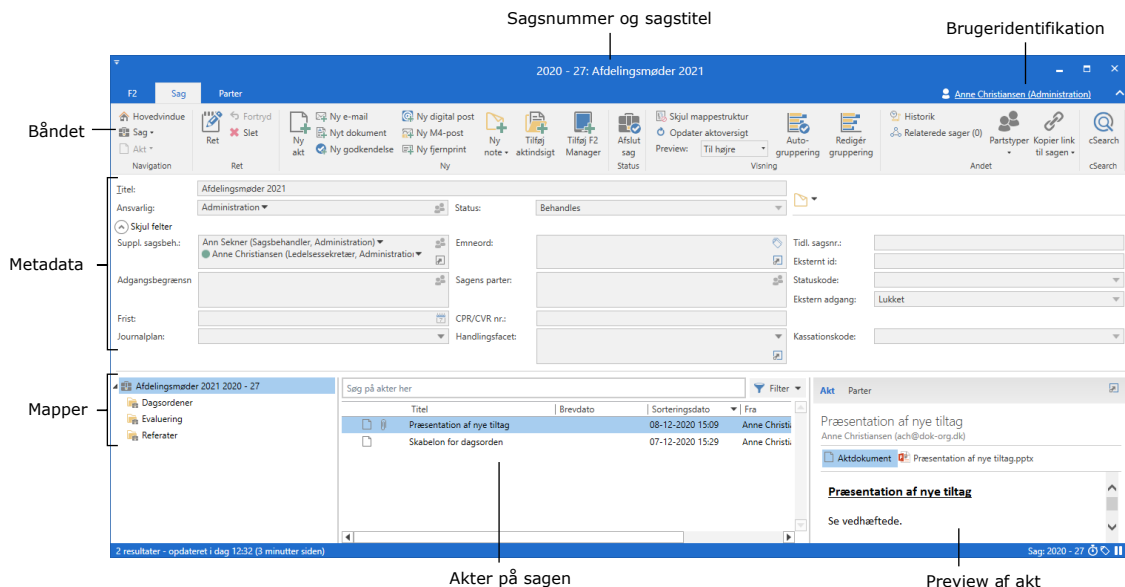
Sagsnummer og sagstitel

Brugeridentifikation

2020 - 27: Afdelingsmøder 2021

F2 Sag Parter

Anne Christiansen (Administration)

Båndet

Hovedvindue
Sag
Akt
Navigation

Ret
Fortryd
Slet
Ret

Ny akt
Ny e-mail
Nyt dokument
Ny godkendelse
Ny digital post
Ny M4-post
Ny fjernprint
Ny note
Tilføj aktindsigt
Tilføj F2 Manager
Ny

Afslut sag
Status

Skjul mappestruktur
Opdater aktoversigt
Preview: Til højre
Auto-gruppering
Redigér gruppering
Visning

Historik
Relaterede sager (0)
Partstyper
Kopier link til sagen
Andet

cSearch
cSearch

Metadata

Titel: Afdelingsmøder 2021
Ansvarlig: Administration
Status: Behandles
Skjul felter
Suppl. sagsbeh.: Ann Sekner (Sagsbehandler, Administration)
Anne Christiansen (Ledelsessekretær, Administration)
Emneord:
Tidl. sagsnr.:
Eksternt id:
Adgangsbegrænsn
Sagens parter:
Statuskode:
Ekstern adgang: Lukket
Frist:
CPR/CVR nr.:
Journalplan:
Handlingsfacet:
Kassationskode:

Mapper

Afdelingsmøder 2021 2020 - 27
Dagsordener
Evaluering
Referater

Søg på akter her
Filter

| | Titel | Brevdato | Sorteringsdato | Fra |
|---|---|---|---|---|
| | Præsentation af nye tiltag | | 08-12-2020 15:09 | Anne Christia |
| | Skabelon for dagsorden | | 07-12-2020 15:29 | Anne Christia |

Akt Parter
Præsentation af nye tiltag
Anne Christiansen (ach@dok-org.dk)
Aktdokument Præsentation af nye tiltag.pptx
Præsentation af nye tiltag
Se vedhæftede.

2 resultater - opdateret i dag 12:32 (3 minutter siden)
Sag: 2020 - 27

Akter på sagen

Preview af akt